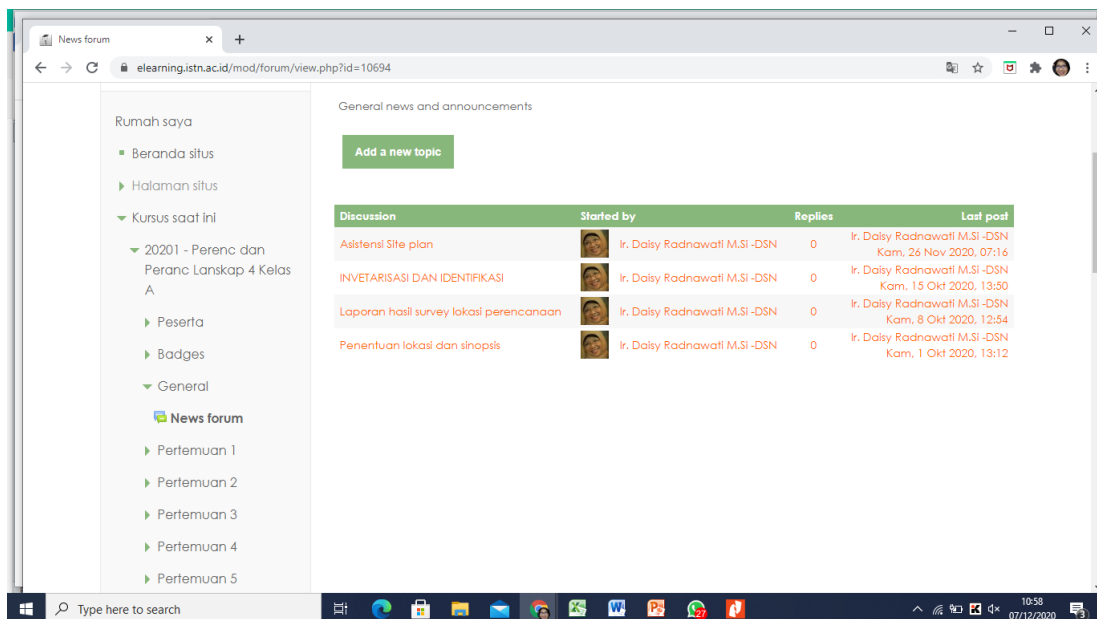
News forum
elearning.istn.ac.id/mod/forum/view.php?id=10694

Rumah saya
Beranda situs
Halaman situs
Kursus saat ini
20201 - Perenc dan Peranc Lanskap 4 Kelas A
Peserta
Badges
General
News forum
Pertemuan 1
Pertemuan 2
Pertemuan 3
Pertemuan 4
Pertemuan 5

General news and announcements

Add a new topic

| Discussion | Started by | Replies | Last post |
|---|---|---|---|
| Asistensi Site plan | Ir. Daisy Radnawati M.SI -DSN | 0 | Ir. Daisy Radnawati M.SI -DSN Kam, 26 Nov 2020, 07:16 |
| INVETARISASI DAN IDENTIFIKASI | Ir. Daisy Radnawati M.SI -DSN | 0 | Ir. Daisy Radnawati M.SI -DSN Kam, 15 Okt 2020, 13:50 |
| Laporan hasil survey lokasi perencanaan | Ir. Daisy Radnawati M.SI -DSN | 0 | Ir. Daisy Radnawati M.SI -DSN Kam, 8 Okt 2020, 12:54 |
| Penentuan lokasi dan sinopsis | Ir. Daisy Radnawati M.SI -DSN | 0 | Ir. Daisy Radnawati M.SI -DSN Kam, 1 Okt 2020, 13:12 |

Type here to search
10:58
07/12/2020